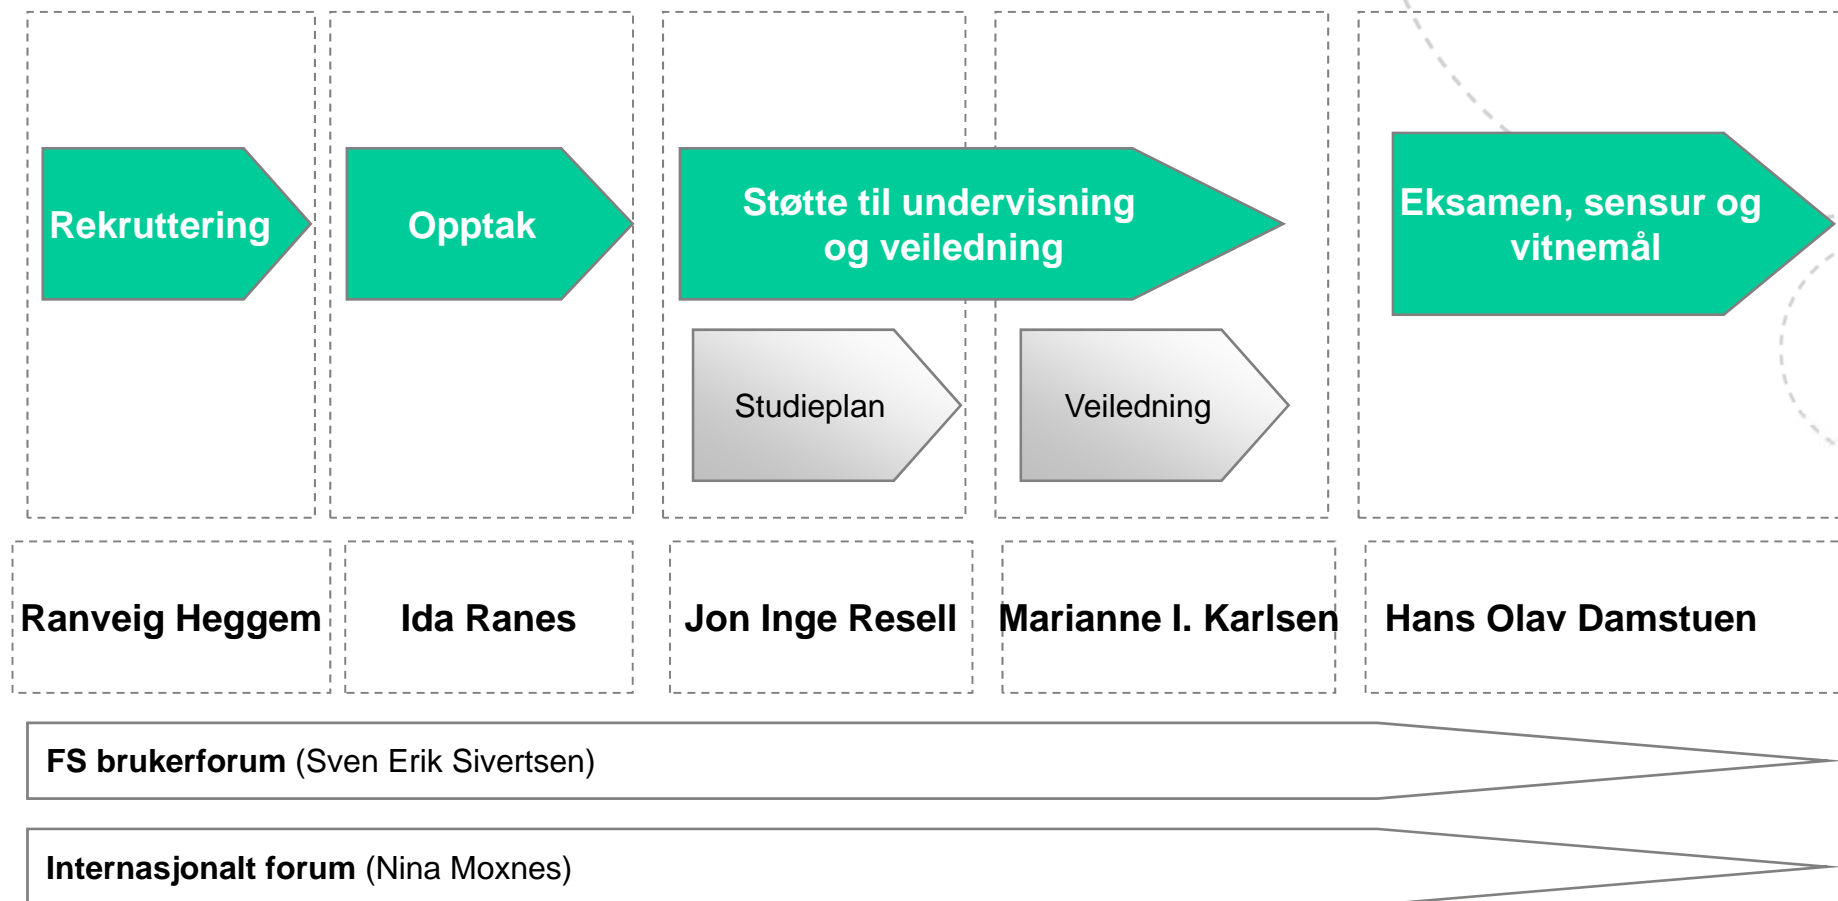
Rekruttering

Opptak

Støtte til undervisning og veiledning

Studieplan

Veiledning

Eksamen, sensur og vitnemål

Ranveig Heggem

Ida Ranes

Jon Inge Resell

Marianne I. Karlsen

Hans Olav Damstuen

**FS brukerforum** (Sven Erik Sivertsen)

**Internasjonalt forum** (Nina Moxnes)